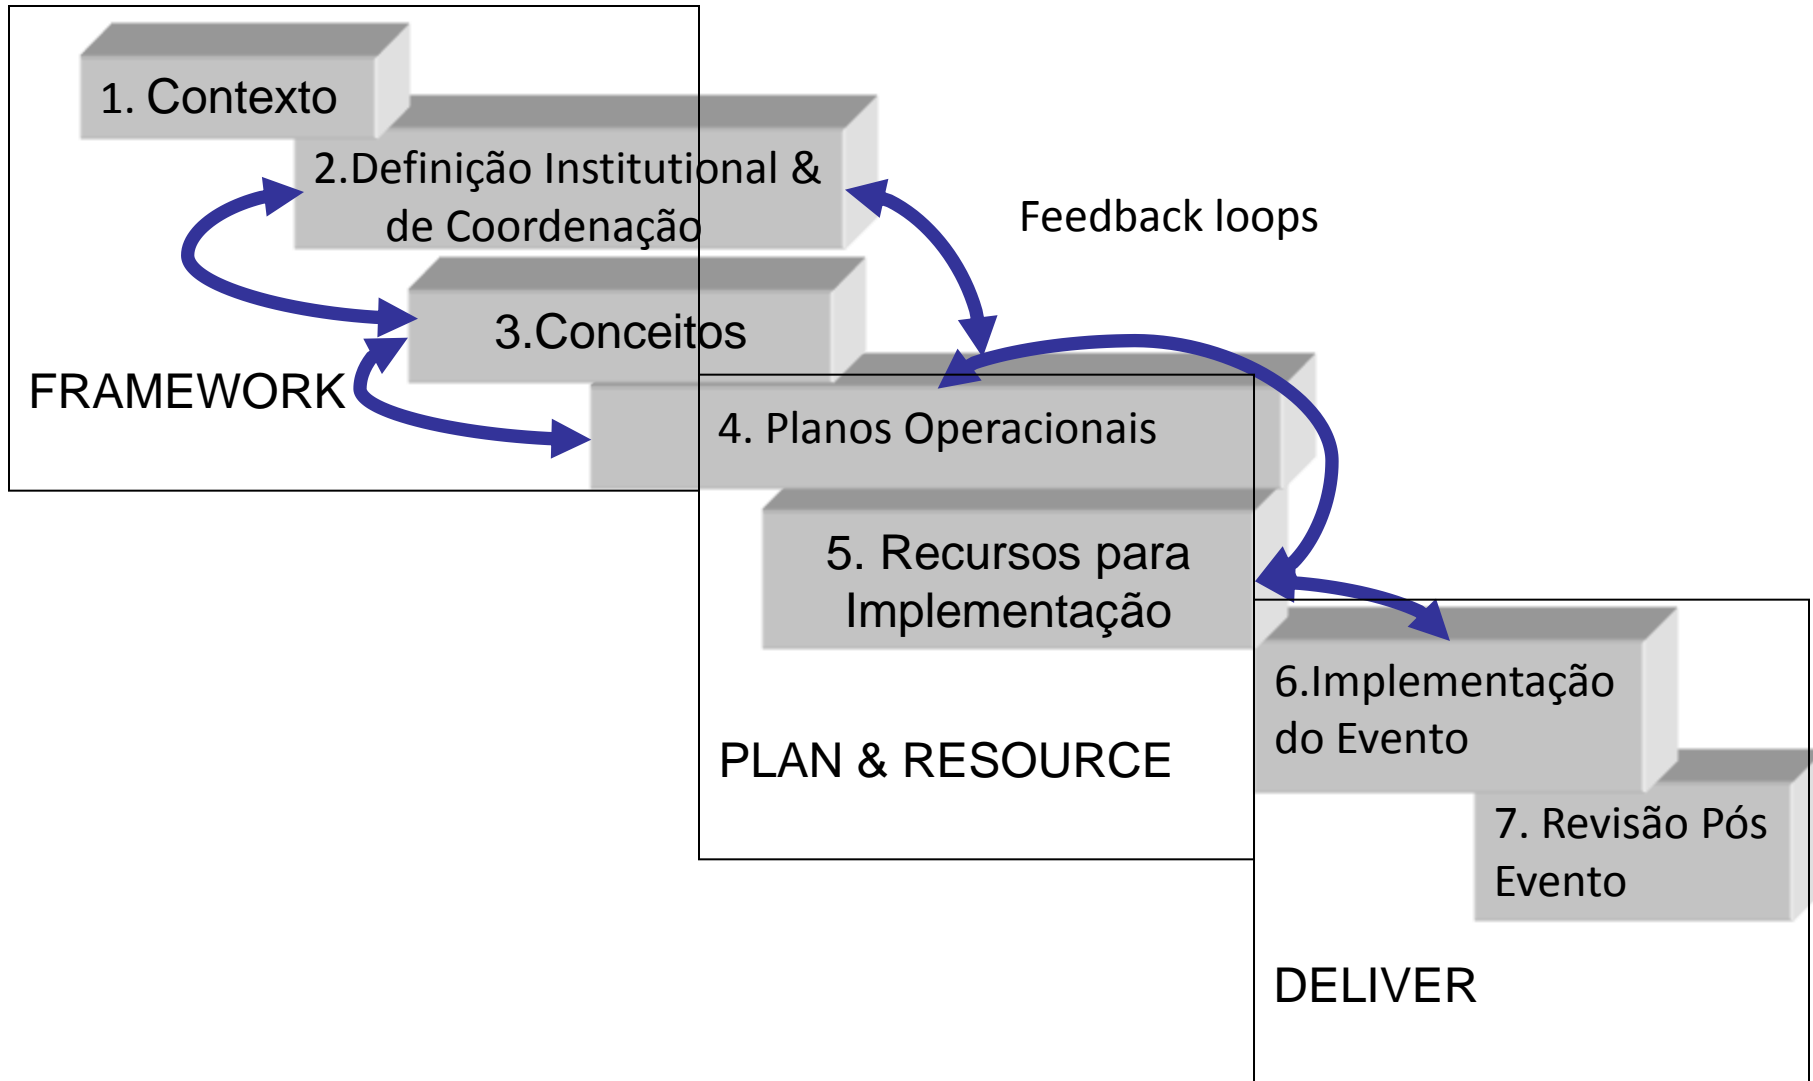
1. Contexto

2.Definição Institutional & de Coordenação

Feedback loops

3.Conceitos

FRAMEWORK

4. Planos Operacionais

5. Recursos para Implementação

PLAN & RESOURCE

6.Implementação do Evento

7. Revisão Pós Evento

DELIVER